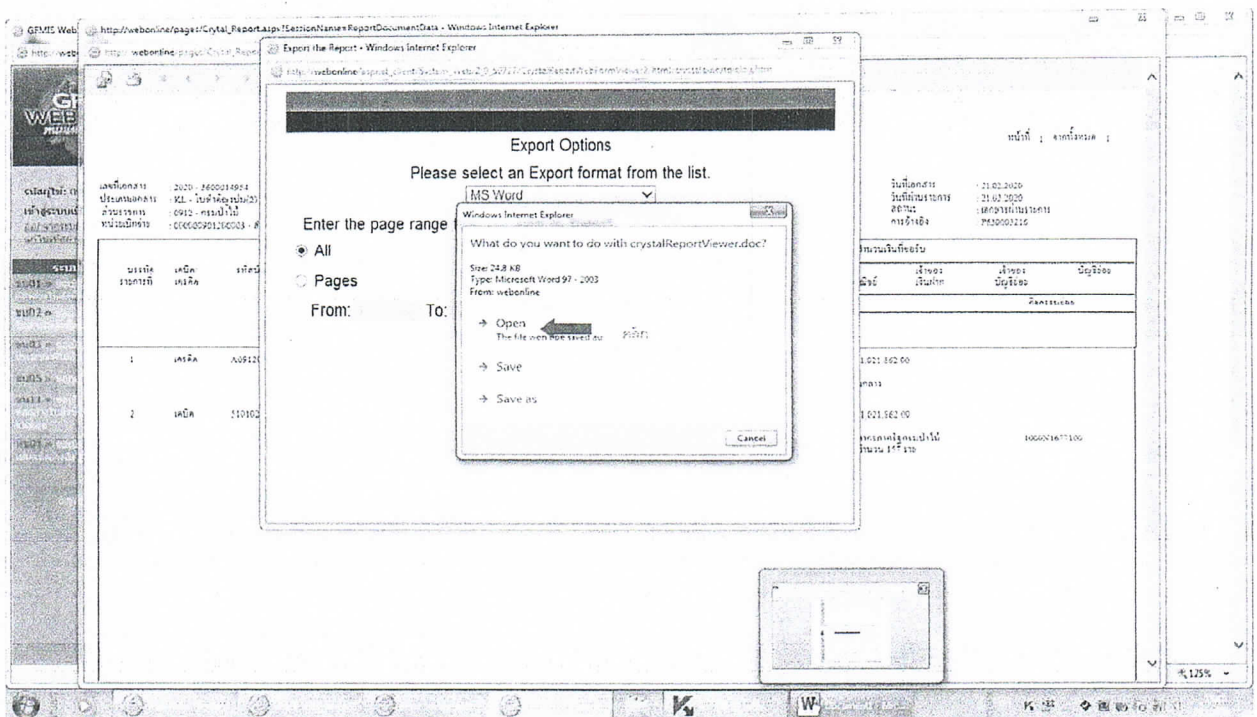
GFMIS Web
http://webonline/pages/Crytal_Report.aspx?SessionName=ReportDocumentData - Windows Internet Explorer
Export the Report - Windows Internet Explorer

Export Options

Please select an Export format from the list.

MS Word

Enter the page range

All

Pages

From: To:

Windows Internet Explorer

What do you want to do with crystalReportViewer.doc?

Size: 24.8 KB
Type: Microsoft Word 97 - 2003
From: webonline

→ Open
The file won't be saved au

→ Save

→ Save as

Cancel

เลขที่เอกสาร : 2020 - 3600014954
ประเภทเอกสาร : KL - ใบทำหัตรูปพ(ส)
ส่วนราชการ : 0912 - กรมป่าไม้
หน่วยเบิกจ่าย : 0000590126003

วันที่เอกสาร : 21.02.2020
วันที่ผ่านรายการ : 21.02.2020
สถานะ : เดอกาสาที่ผ่านรายการ
การอ้างอิง : P630003216

1
เครดิต
A09120

2
เดบิต
510102

1,021,562.00

1,021,562.00

1006N1677100

125%